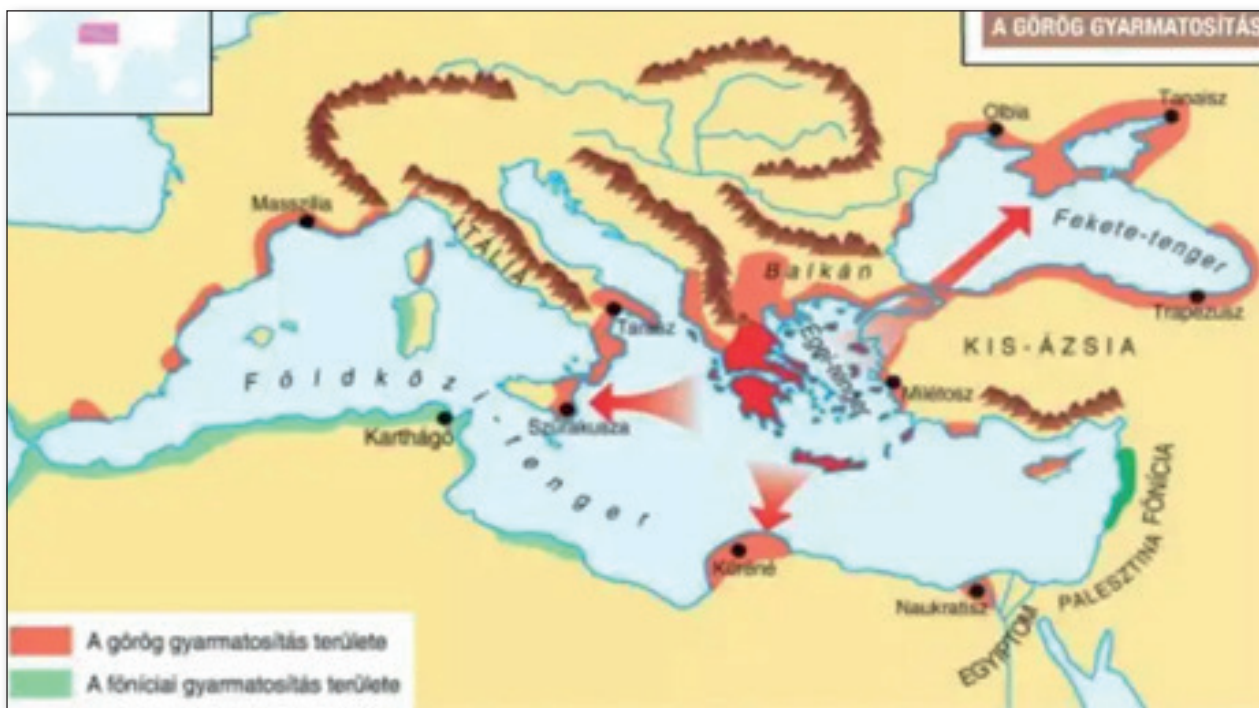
A GÖRÖG GYARMATOSÍTÁS

Olbia

Tanaisz

Fekete-tenger

Trapezusz

Masszilia

ITÁLIA

Balkán

Tarasz

KIS-ÁZSIA

Égei-tenger

Milétosz

Földközi-tenger

Karthágó

Szürakusza

Küréné

Naukratisz

PALESZTINA

FÖNÍCIA

EGYIPTOM

A görög gyarmatosítás területe

A föníciai gyarmatosítás területe